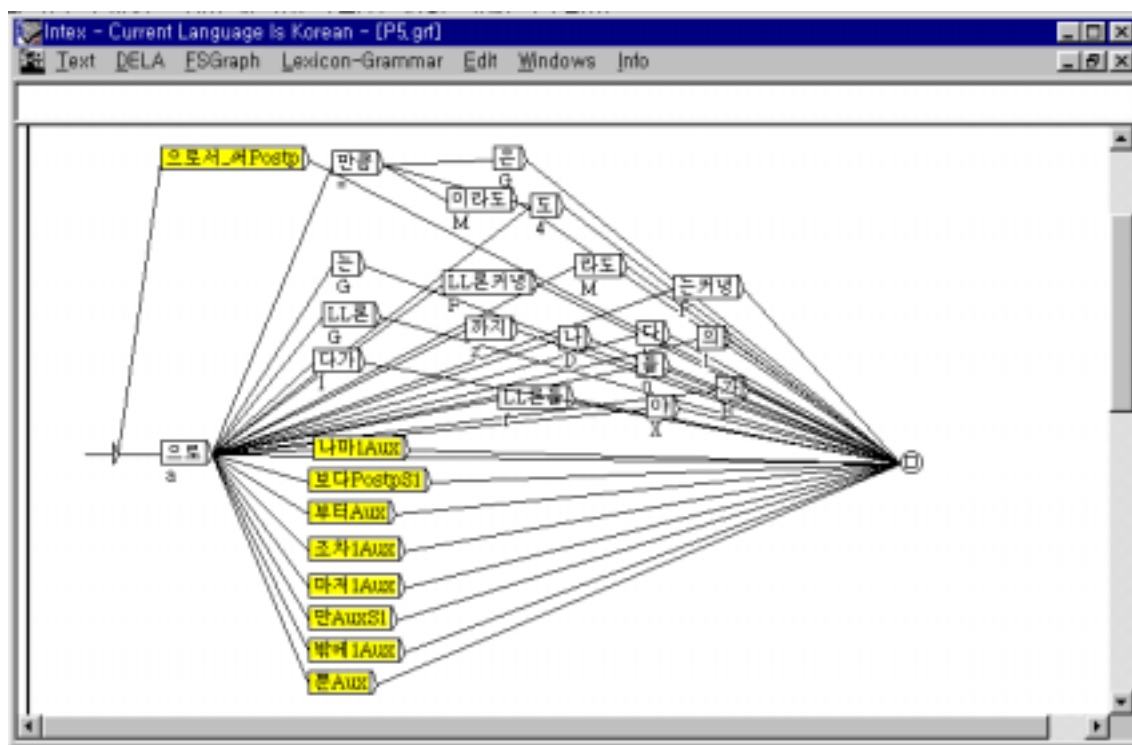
Intex - Current Language Is Korean - [P5.grf]

Text DELA FSGraph Lexicon-Grammar Edit Windows Info

으로서_써Postp

만큼

는

G

이라도

M

도

4

는

G

LL로커녕

F

라도

M

는커녕

F

LL은

G

하지

나

D

다

의

I

다가

I

를

0

LL은들

I

야

X

가

으로

3

나마1Aux

보다PostpS1

부터Aux

조차1Aux

마저1Aux

만AuxS1

밖에1Aux

론Aux